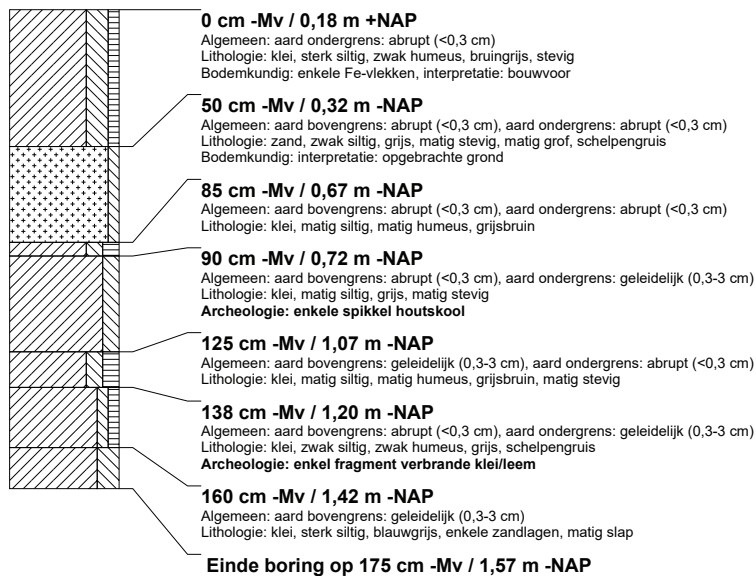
**0 cm -Mv / 0,18 m +NAP**
Algemeen: aard ondergrens: abrupt (<0,3 cm)
Lithologie: klei, sterk siltig, zwak humeus, bruingrijs, stevig
Bodemkundig: enkele Fe-vlekken, interpretatie: bouwvoor

**50 cm -Mv / 0,32 m -NAP**
Algemeen: aard bovengrens: abrupt (<0,3 cm), aard ondergrens: abrupt (<0,3 cm)
Lithologie: zand, zwak siltig, grijs, matig stevig, matig grof, schelpengruis
Bodemkundig: interpretatie: opgebrachte grond

**85 cm -Mv / 0,67 m -NAP**
Algemeen: aard bovengrens: abrupt (<0,3 cm), aard ondergrens: abrupt (<0,3 cm)
Lithologie: klei, matig siltig, matig humeus, grijsbruin

**90 cm -Mv / 0,72 m -NAP**
Algemeen: aard bovengrens: abrupt (<0,3 cm), aard ondergrens: geleidelijk (0,3-3 cm)
Lithologie: klei, matig siltig, grijs, matig stevig
**Archeologie: enkele spikkel houtskool**

**125 cm -Mv / 1,07 m -NAP**
Algemeen: aard bovengrens: geleidelijk (0,3-3 cm), aard ondergrens: abrupt (<0,3 cm)
Lithologie: klei, matig siltig, matig humeus, grijsbruin, matig stevig

**138 cm -Mv / 1,20 m -NAP**
Algemeen: aard bovengrens: abrupt (<0,3 cm), aard ondergrens: geleidelijk (0,3-3 cm)
Lithologie: klei, zwak siltig, zwak humeus, grijs, schelpengruis
**Archeologie: enkel fragment verbrande klei/leem**

**160 cm -Mv / 1,42 m -NAP**
Algemeen: aard bovengrens: geleidelijk (0,3-3 cm)
Lithologie: klei, sterk siltig, blauwgrijs, enkele zandlagen, matig slap

**Einde boring op 175 cm -Mv / 1,57 m -NAP**